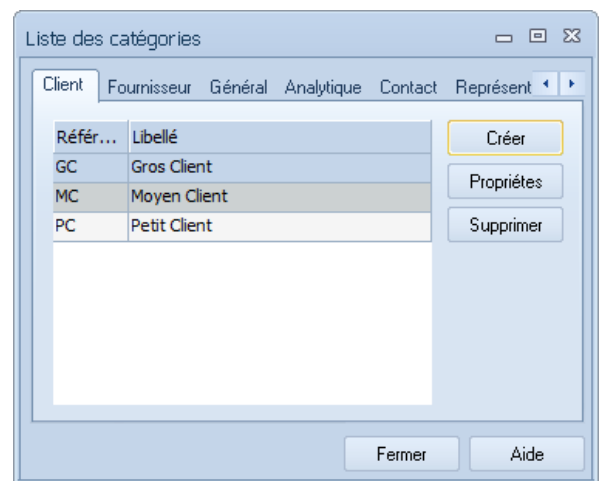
Liste des catégories

Client | Fournisseur | Général | Analytique | Contact | Représent

| Référ... | Libellé |
|---|---|
| GC | Gros Client |
| MC | Moyen Client |
| PC | Petit Client |

Créer
Propriétes
Supprimer

Fermer
Aide